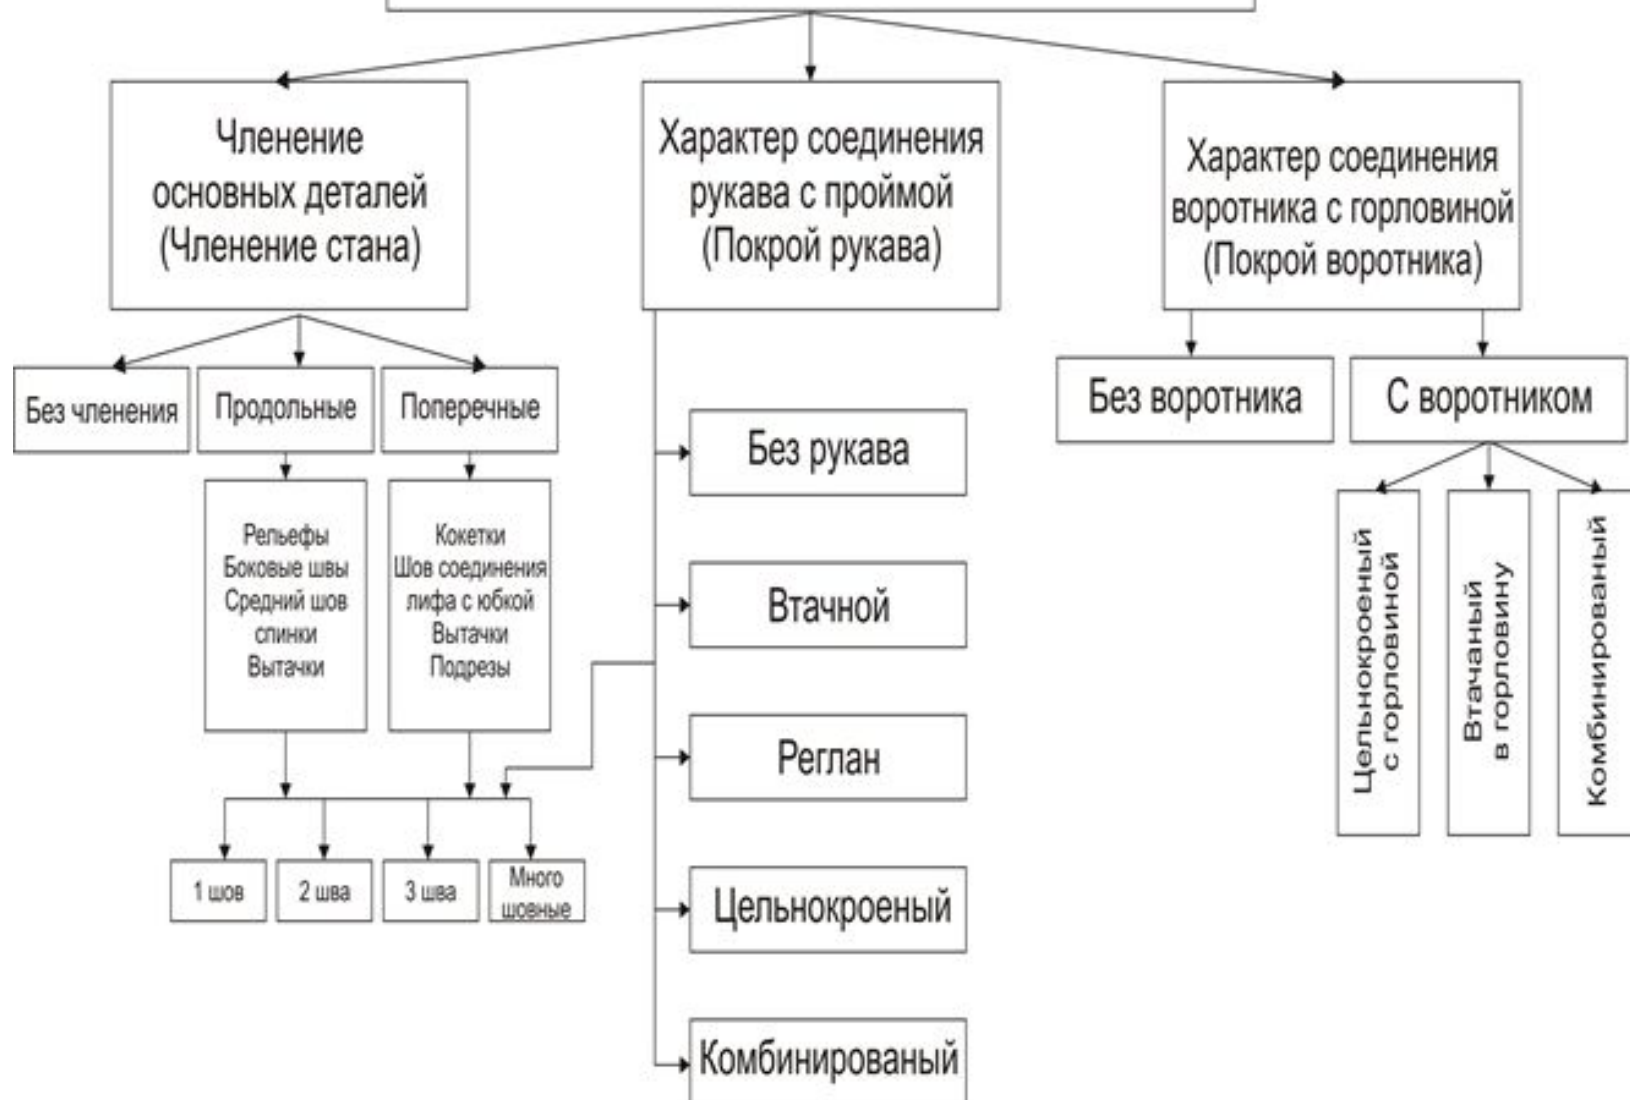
Членение основных деталей (Членение стана)

Характер соединения рукава с проймой (Покрой рукава)

Характер соединения воротника с горловиной (Покрой воротника)

Без членения

Продольные

Поперечные

Рельефы
Боковые швы
Средний шов спинки
Вытачки

Кокетки
Шов соединения лифа с юбкой
Вытачки
Подрезы

1 шов

2 шва

3 шва

Много шовные

Без рукава

Втачной

Реглан

Цельнокроеный

Комбинированый

Без воротника

С воротником

Цельнокроеный с горловиной

Втачаный в горловину

Комбинированый